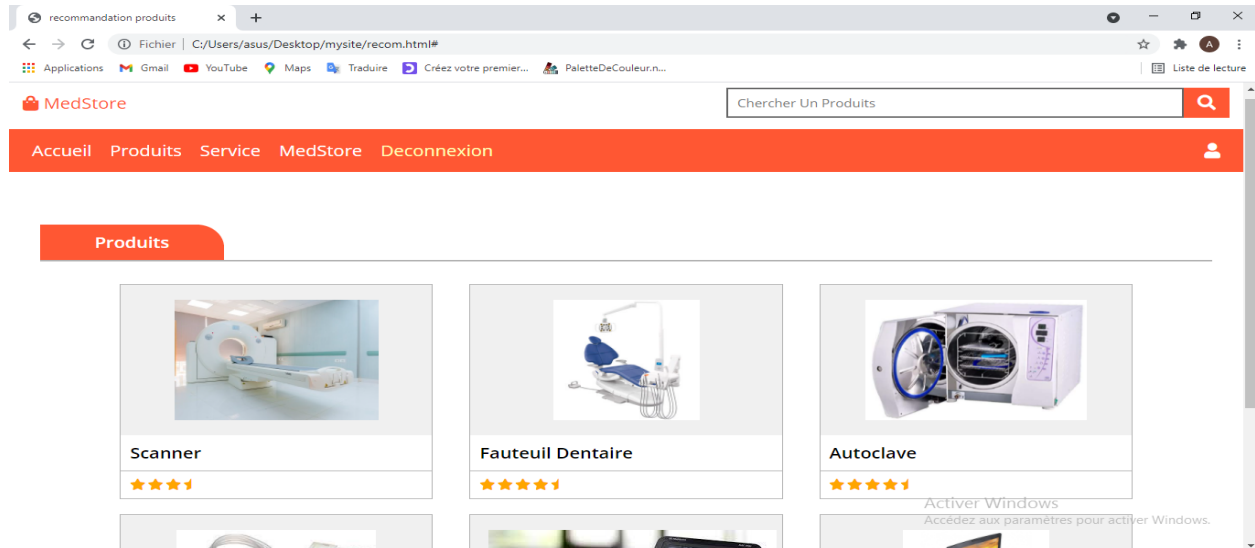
recommandation produits ×
+
Fichier | C:/Users/asus/Desktop/mysite/recom.html#
Applications Gmail YouTube Maps Traduire Créez votre premier... PaletteDeCouleur.n...
Liste de lecture

MedStore
Chercher Un Produits
Accueil Produits Service MedStore Deconnexion

Produits

Scanner

Fauteuil Dentaire

Autoclave

Activer Windows
Accédez aux paramètres pour activer Windows.